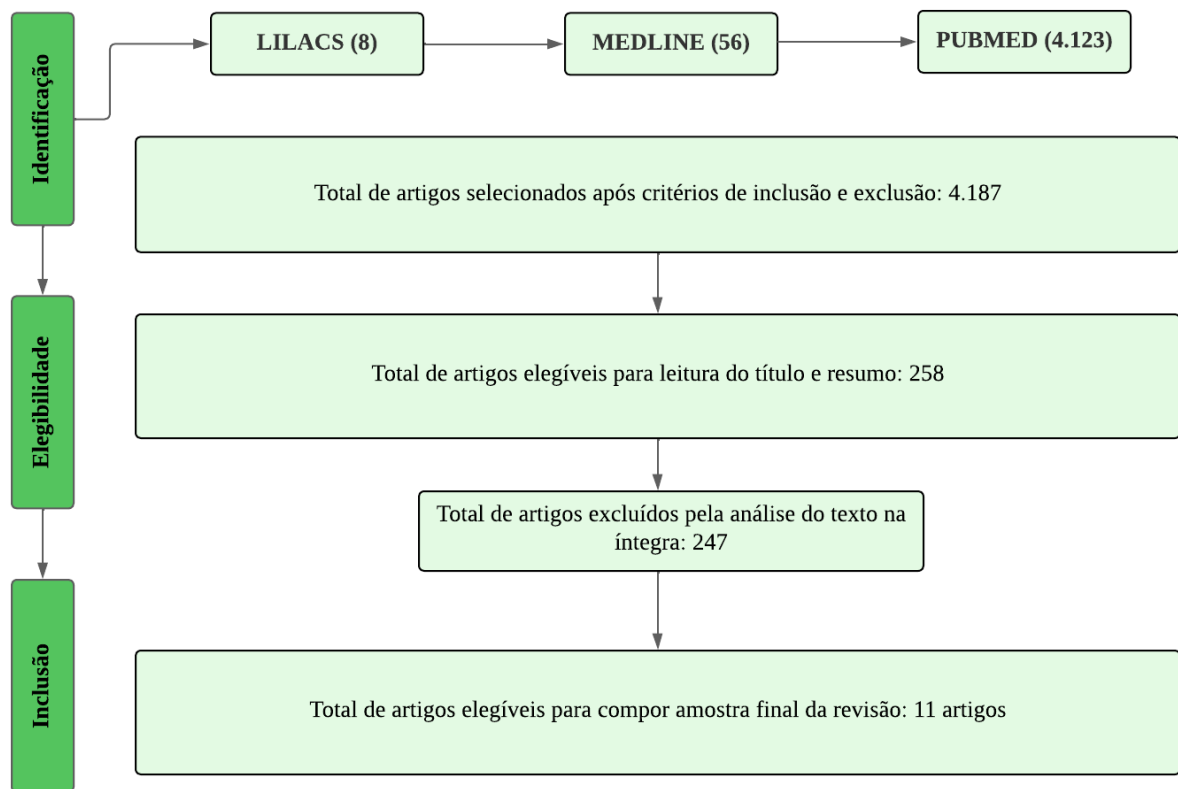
Identificação

LILACS (8)

MEDLINE (56)

PUBMED (4.123)

Total de artigos selecionados após critérios de inclusão e exclusão: 4.187

Elegibilidade

Total de artigos elegíveis para leitura do título e resumo: 258

Total de artigos excluídos pela análise do texto na íntegra: 247

Inclusão

Total de artigos elegíveis para compor amostra final da revisão: 11 artigos